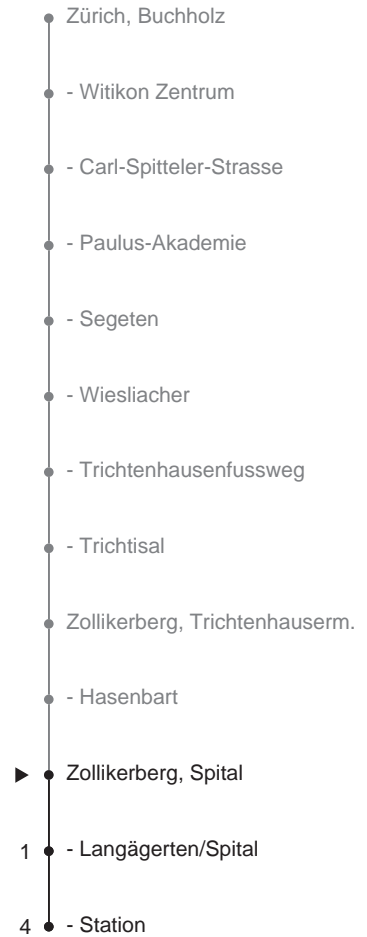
Zürich, Buchholz

- Witikon Zentrum

- Carl-Spitteler-Strasse

- Paulus-Akademie

- Segeten

- Wiesliacher

- Trichtenhausenfussweg

- Trichtisal

Zollikerberg, Trichtenhauserm.

- Hasenbart

Zollikerberg, Spital

1 - Langägerten/Spital

4 - Station